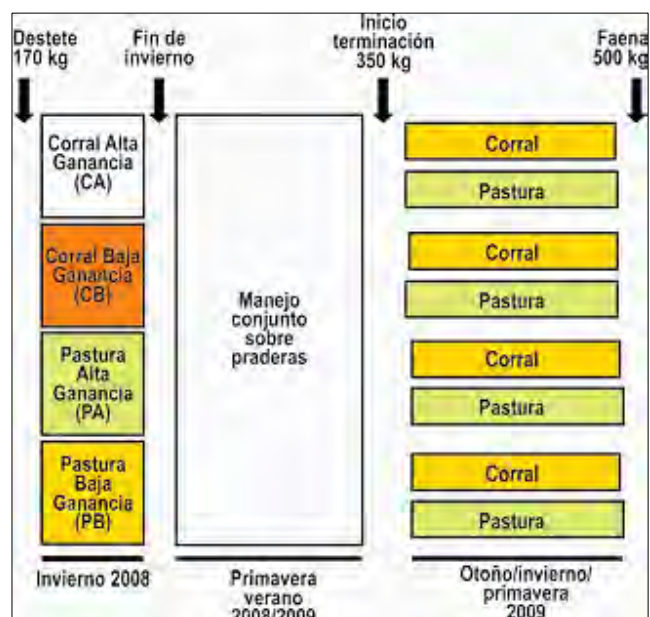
Destete 170 kg

Fin de invierno

Inicio terminación 350 kg

Faena 500 kg

Corral Alta Ganancia (CA)

Corral Baja Ganancia (CB)

Pastura Alta Ganancia (PA)

Pastura Baja Ganancia (PB)

Manejo conjunto sobre praderas

Corral

Pastura

Corral

Pastura

Corral

Pastura

Corral

Pastura

Invierno 2008

Primavera verano 2008/2009

Otoño/invierno/ primavera 2009